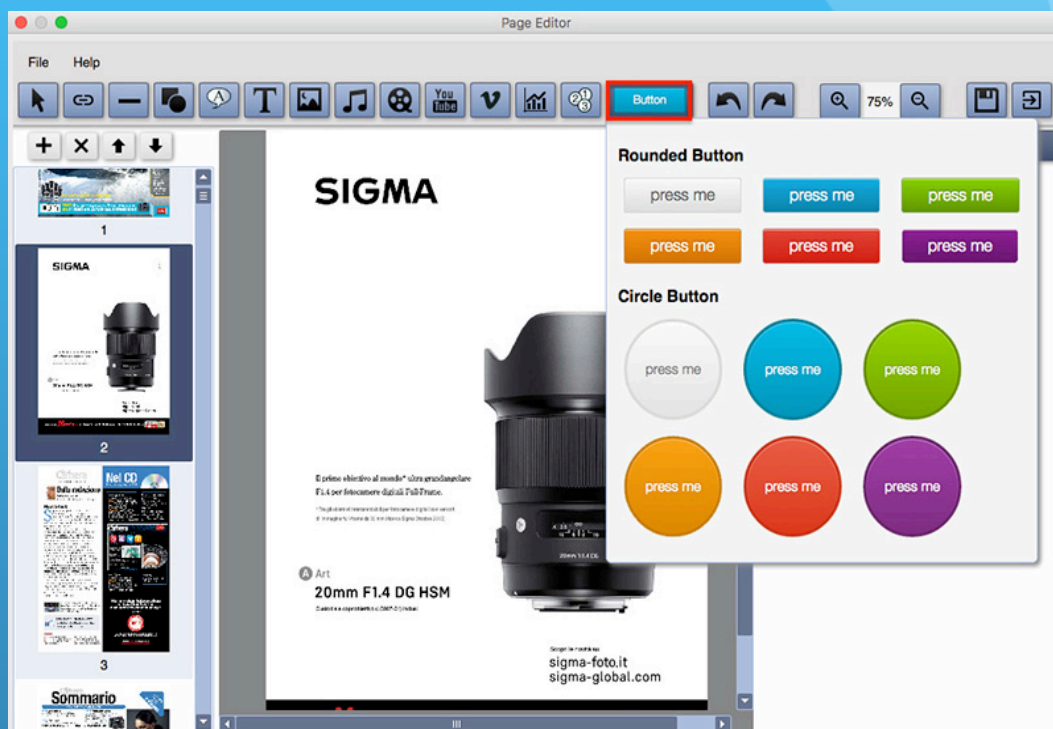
Page Editor

File Help

Button

75%

1

SIGMA

2

Nel CD

3

Sommario

SIGMA

Il primo obiettivo al mondo* ultra grandangolare F1.4 per fotocamere digitali Full Frame.

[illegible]

A Art

20mm F1.4 DG HSM

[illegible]

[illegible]

sigma-foto.it
sigma-global.com

Rounded Button

press me
press me
press me
press me
press me
press me

Circle Button

press me
press me
press me
press me
press me
press me